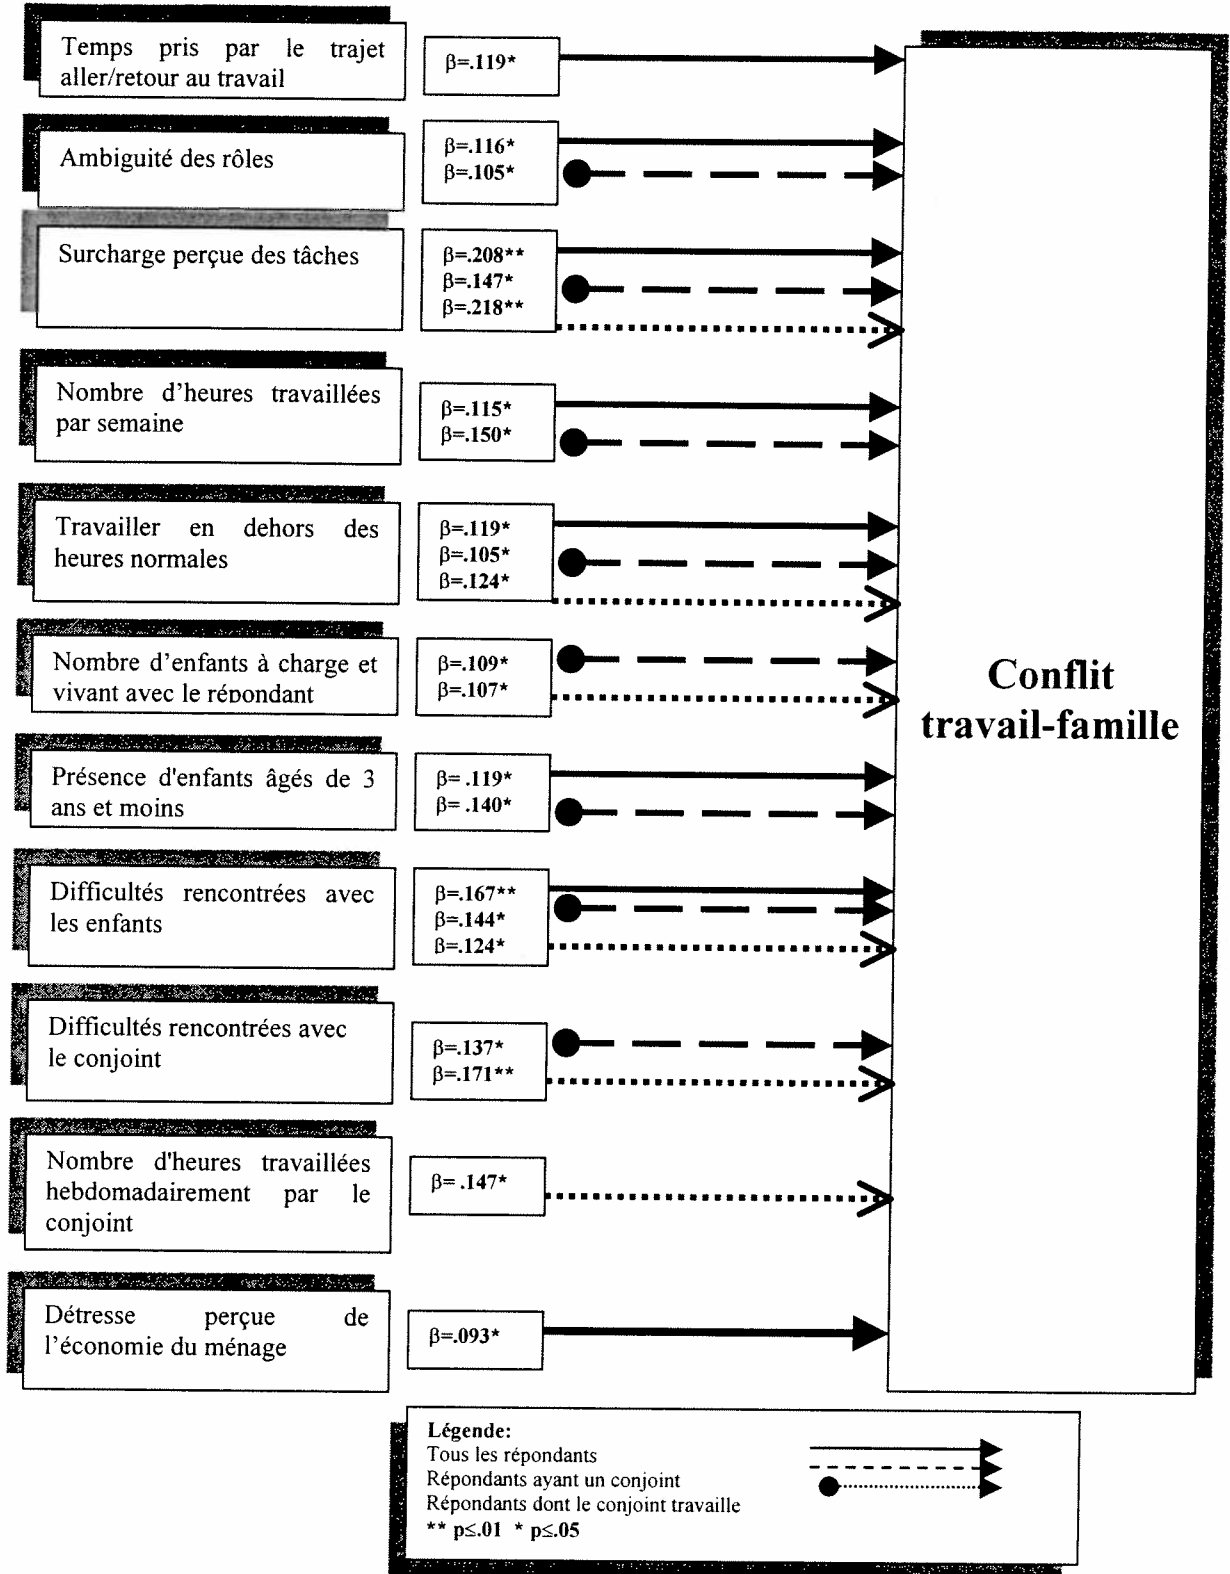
Temps pris par le trajet aller/retour au travail

β=.119*

Ambiguité des rôles

β=.116*
β=.105*

Surcharge perçue des tâches

β=.208**
β=.147*
β=.218**

Nombre d'heures travaillées par semaine

β=.115*
β=.150*

Travailler en dehors des heures normales

β=.119*
β=.105*
β=.124*

Nombre d'enfants à charge et vivant avec le répondant

β=.109*
β=.107*

Présence d'enfants âgés de 3 ans et moins

β= .119*
β= .140*

Difficultés rencontrées avec les enfants

β=.167**
β=.144*
β=.124*

Difficultés rencontrées avec le conjoint

β=.137*
β=.171**

Nombre d'heures travaillées hebdomadairement par le conjoint

β= .147*

Détresse perçue de l'économie du ménage

β=.093*

Conflit travail-famille

Légende:
Tous les répondants
Répondants ayant un conjoint
Répondants dont le conjoint travaille
** p≤.01 * p≤.05